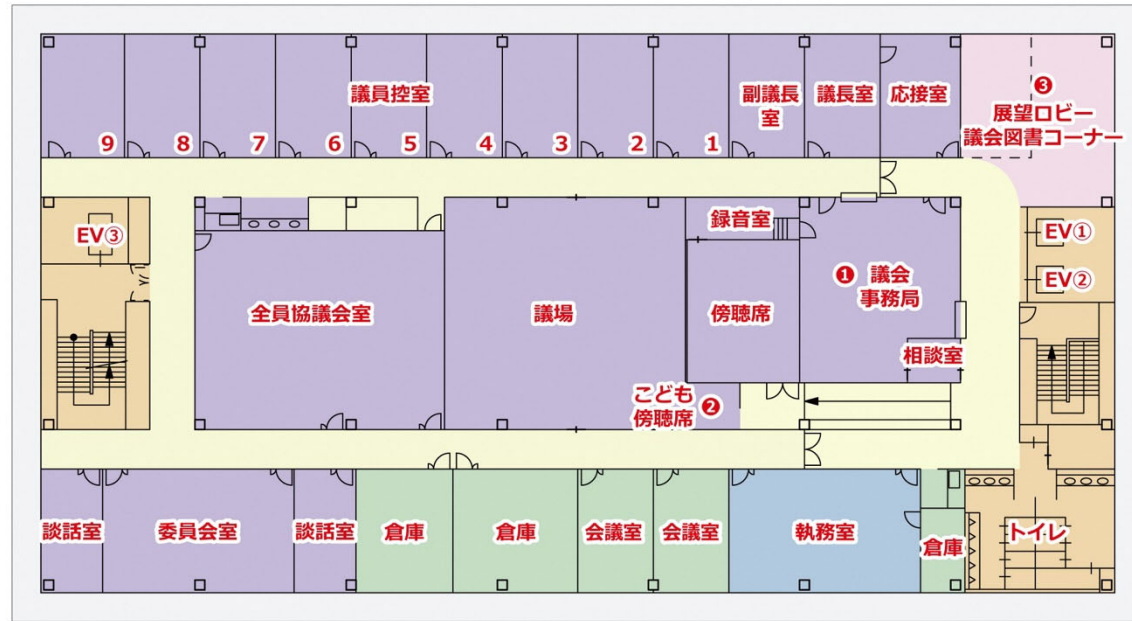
議員控室

9 8 7 6 5 4 3 2 1

副議長室

議長室

応接室

❸ 展望ロビー 議会図書コーナー

EV③

全員協議会室

議場

録音室

傍聴席

❶ 議会事務局

EV①

EV②

相談室

こども傍聴席 ❷

談話室

委員会室

談話室

倉庫

倉庫

会議室

会議室

執務室

倉庫

トイレ